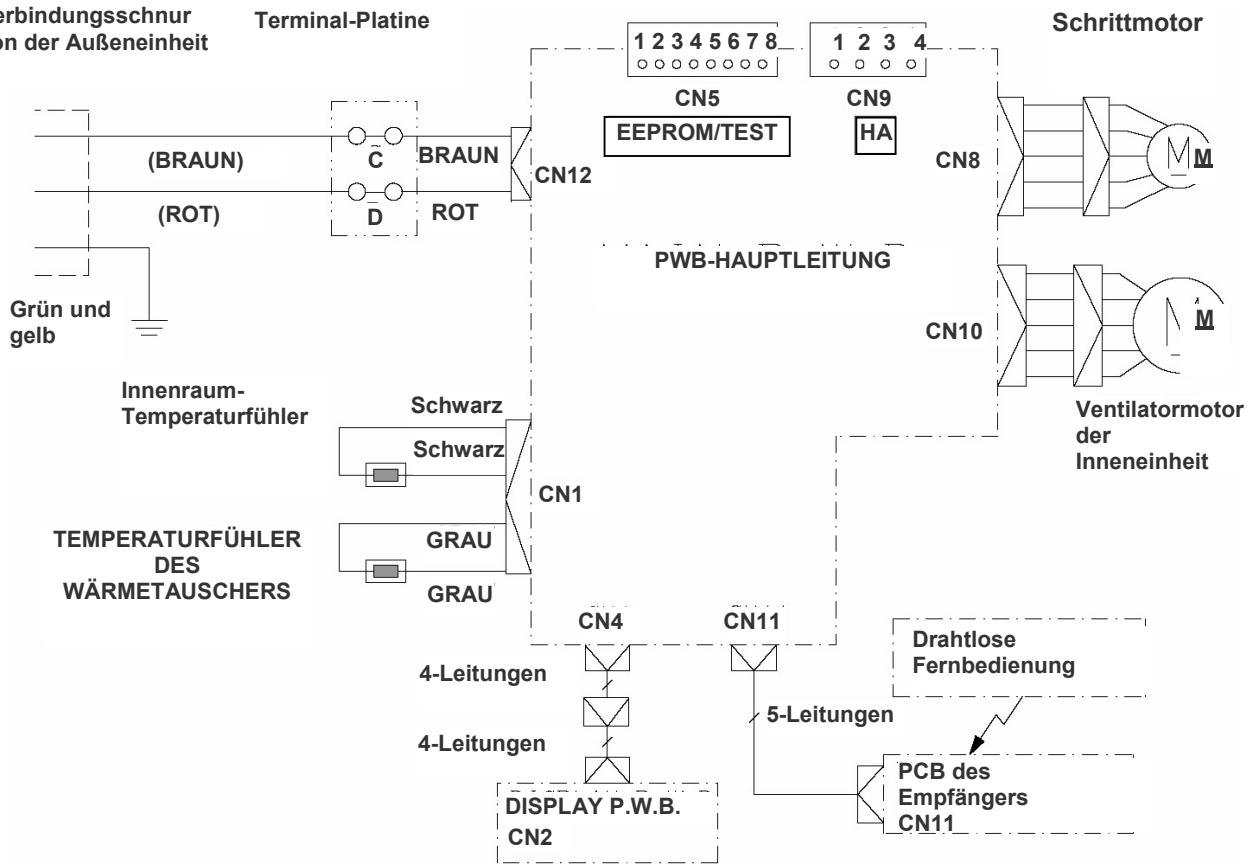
erbindungsschnur
on der Außeneinheit

Terminal-Platine

1 2 3 4 5 6 7 8
CN5
EEPROM/TEST

1 2 3 4
CN9
HA

Schrittmotor

(BRAUN)
(ROT)
C
D
BRAUN
ROT
CN12

CN8
M

PWB-HAUPTLEITUNG

Grün und gelb

CN10
M

Innenraum-Temperaturfühler

Schwarz
Schwarz
CN1

Ventilatormotor der Inneneinheit

TEMPERATURFÜHLER DES WÄRMETAUSCHERS

GRAU
GRAU

CN4
CN11

Drahtlose Fernbedienung

4-Leitungen
4-Leitungen
5-Leitungen

DISPLAY P.W.B.
CN2

PCB des Empfängers
CN11